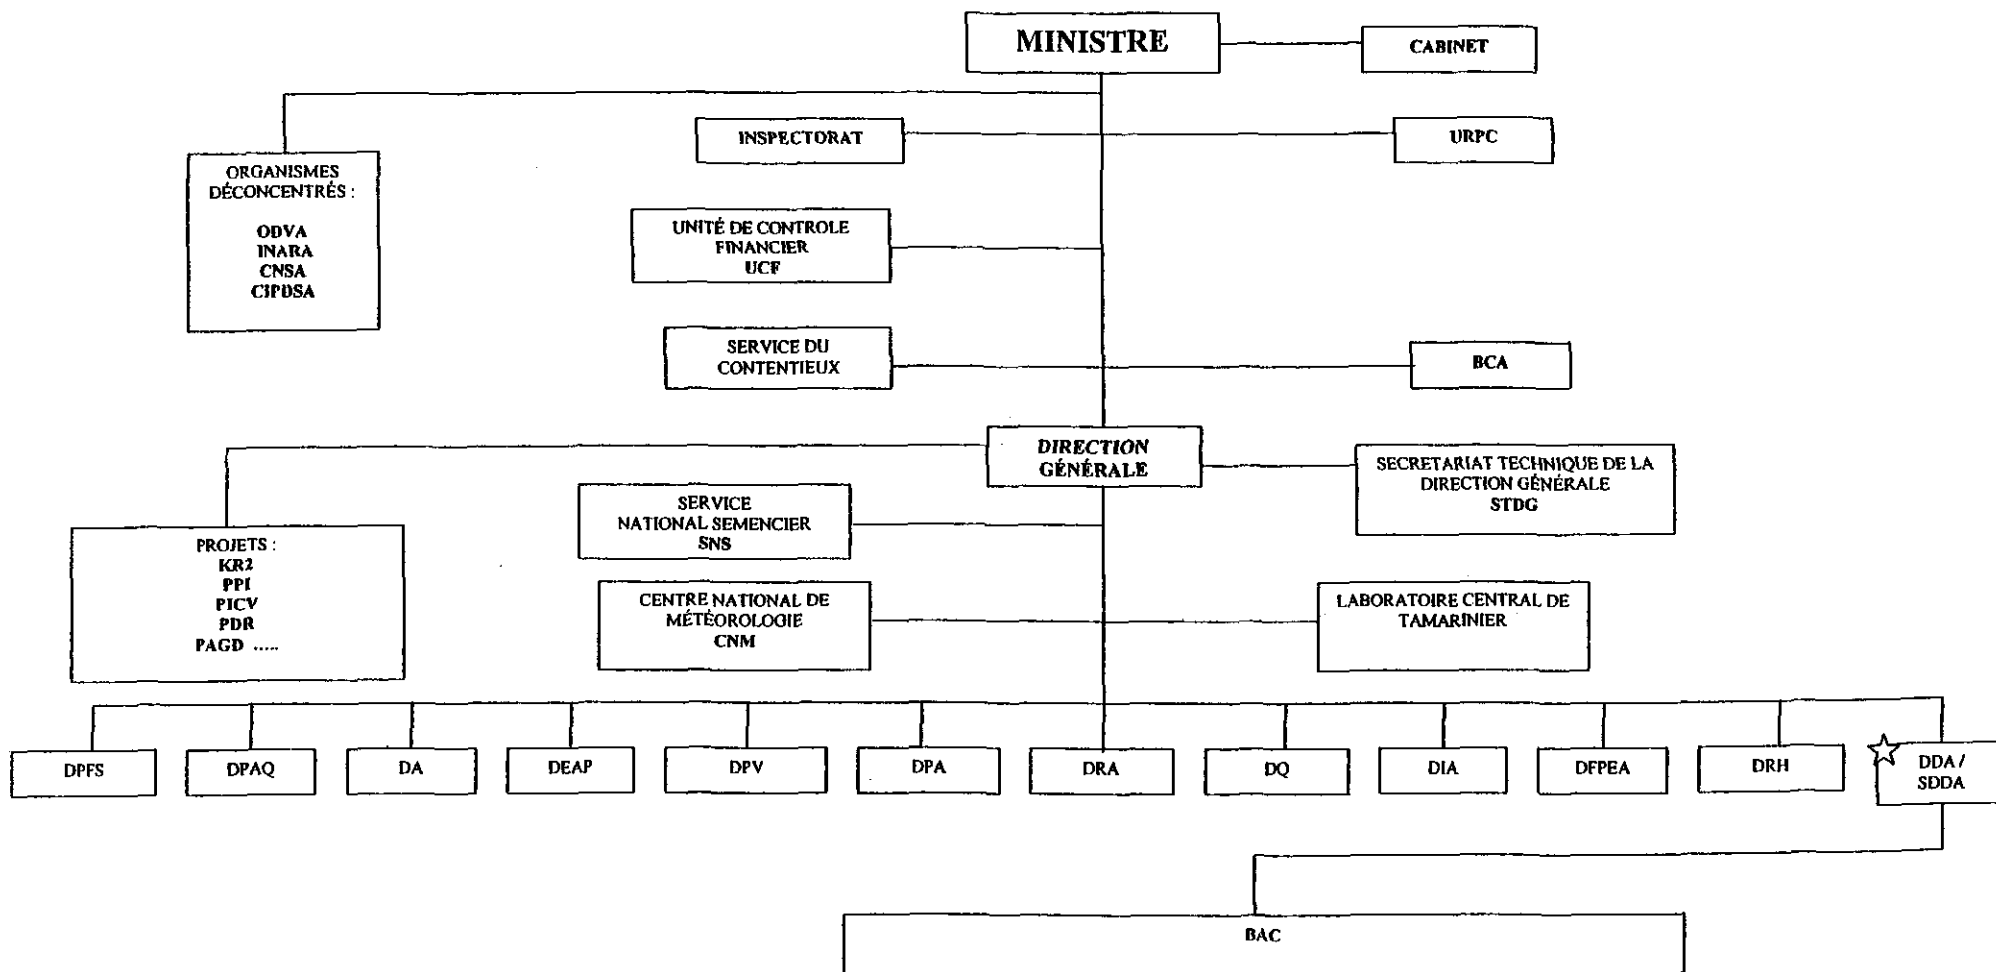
MINISTRE

CABINET

INSPECTORAT

URPC

ORGANISMES DÉCONCENTRÉS :

ODVA
INARA
CNSA
CIPDSA

UNITÉ DE CONTROLE FINANCIER UCF

SERVICE DU CONTENTIEUX

BCA

DIRECTION GÉNÉRALE

SECRETARIAT TECHNIQUE DE LA DIRECTION GÉNÉRALE STDG

SERVICE NATIONAL SEMENCIER SNS

PROJETS :
KR2
PPI
PICV
PDR
PAGD .....

CENTRE NATIONAL DE MÉTÉOROLOGIE CNM

LABORATOIRE CENTRAL DE TAMARINIER

DPFS

DPAQ

DA

DEAP

DPV

DPA

DRA

DQ

DIA

DFPEA

DRH

DDA / SDDA

BAC